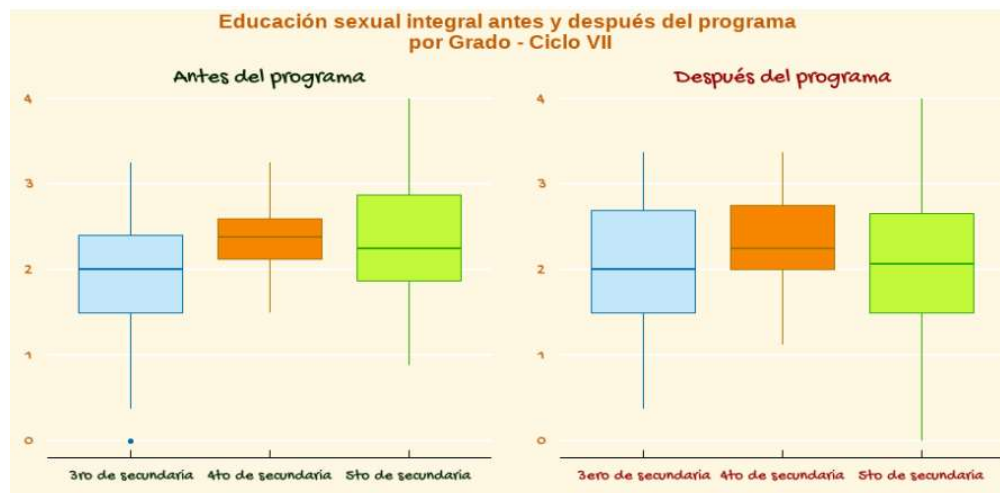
Educación sexual integral antes y después del programa
por Grado - Ciclo VII

Antes del programa

4
3
2
1
0

3ro de secundaria
4to de secundaria
5to de secundaria

Después del programa

4
3
2
1
0

3ero de secundaria
4to de secundaria
5to de secundaria